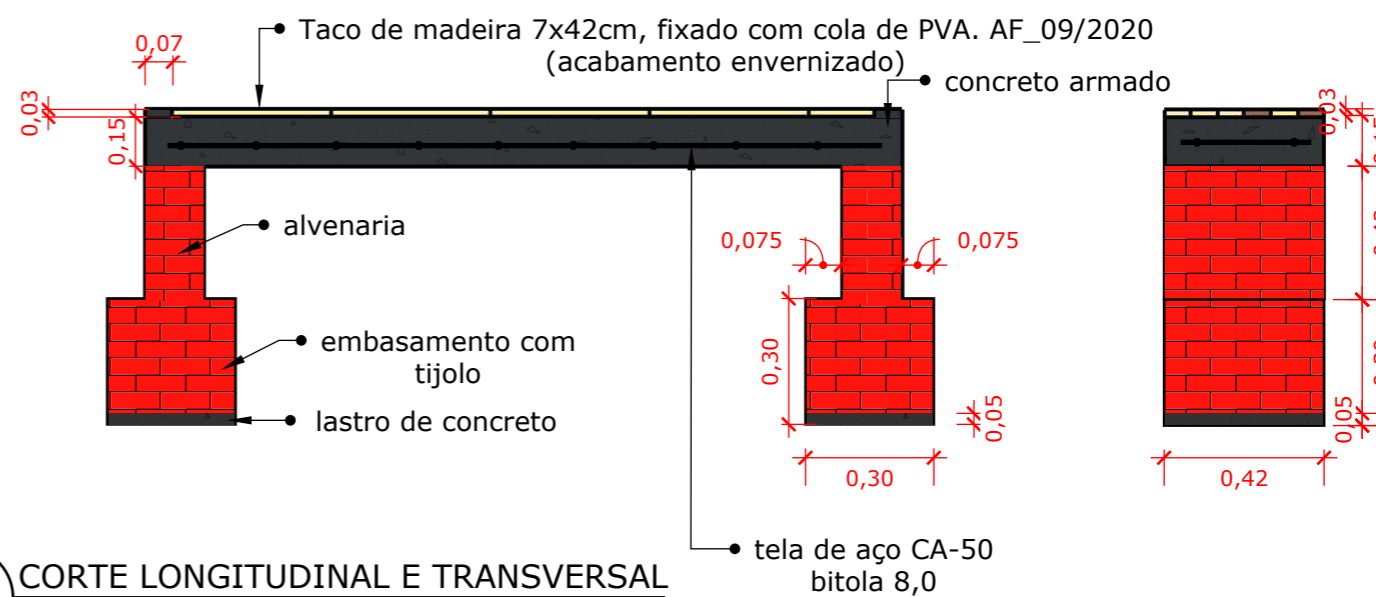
Taco de madeira 7x42cm, fixado com cola de PVA. AF_09/2020
(acabamento envernizado)

0,07

0,03

0,15

concreto armado

alvenaria

0,075

0,075

embasamento com tijolo

0,30

lastro de concreto

0,05

0,30

0,03

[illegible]

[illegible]

0,05

0,42

tela de aço CA-50
bitola 8,0

CORTE LONGITUDINAL E TRANSVERSAL